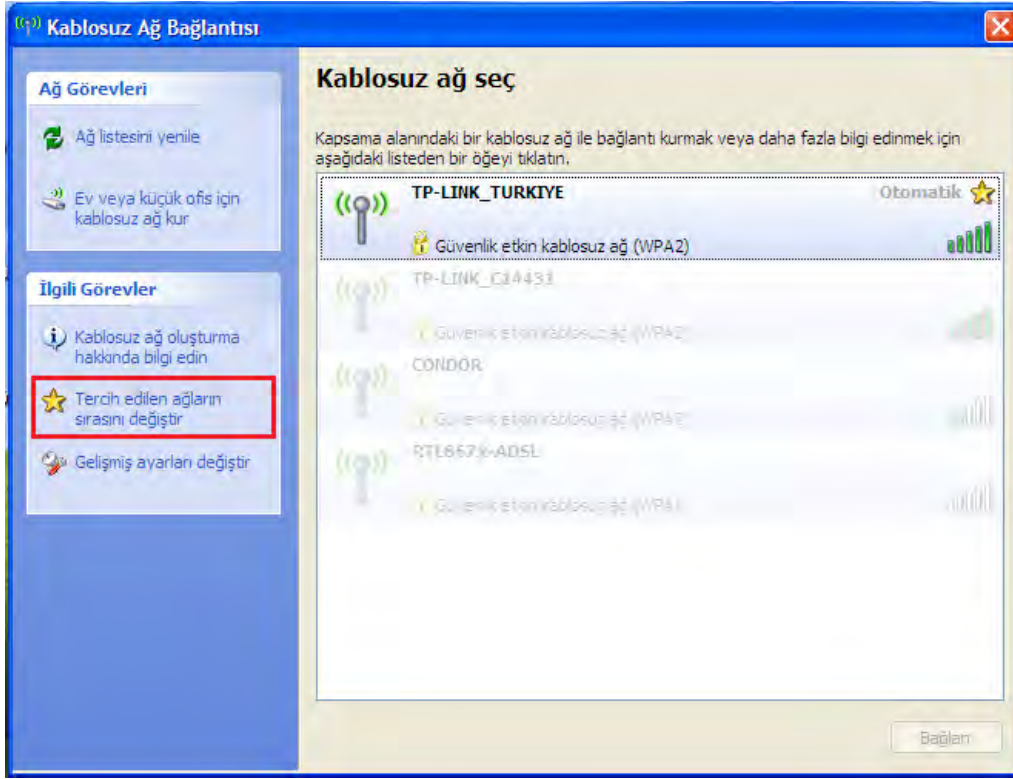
Kablosuz Ağ Bağlantısı

Ağ Görevleri

Ağ listesini yenile

Ev veya küçük ofis için kablosuz ağ kur

İlgili Görevler

Kablosuz ağ oluşturma hakkında bilgi edin

Tercih edilen ağların sırasını değiştir

Gelişmiş ayarları değiştir

Kablosuz ağ seç

Kapsama alanındaki bir kablosuz ağ ile bağlantı kurmak veya daha fazla bilgi edinmek için aşağıdaki listeden bir öğeyi tıklatın.

TP-LINK_TURKIYE
Otomatik
Güvenlik etkin kablosuz ağ (WPA2)

TP-LINK_C14431
Güvenlik etkin kablosuz ağ (WPA2)

CONDOR
Güvenlik etkin kablosuz ağ (WPA2)

RTL867x-ADSL
Güvenlik etkin kablosuz ağ (WPA)

Bağlan